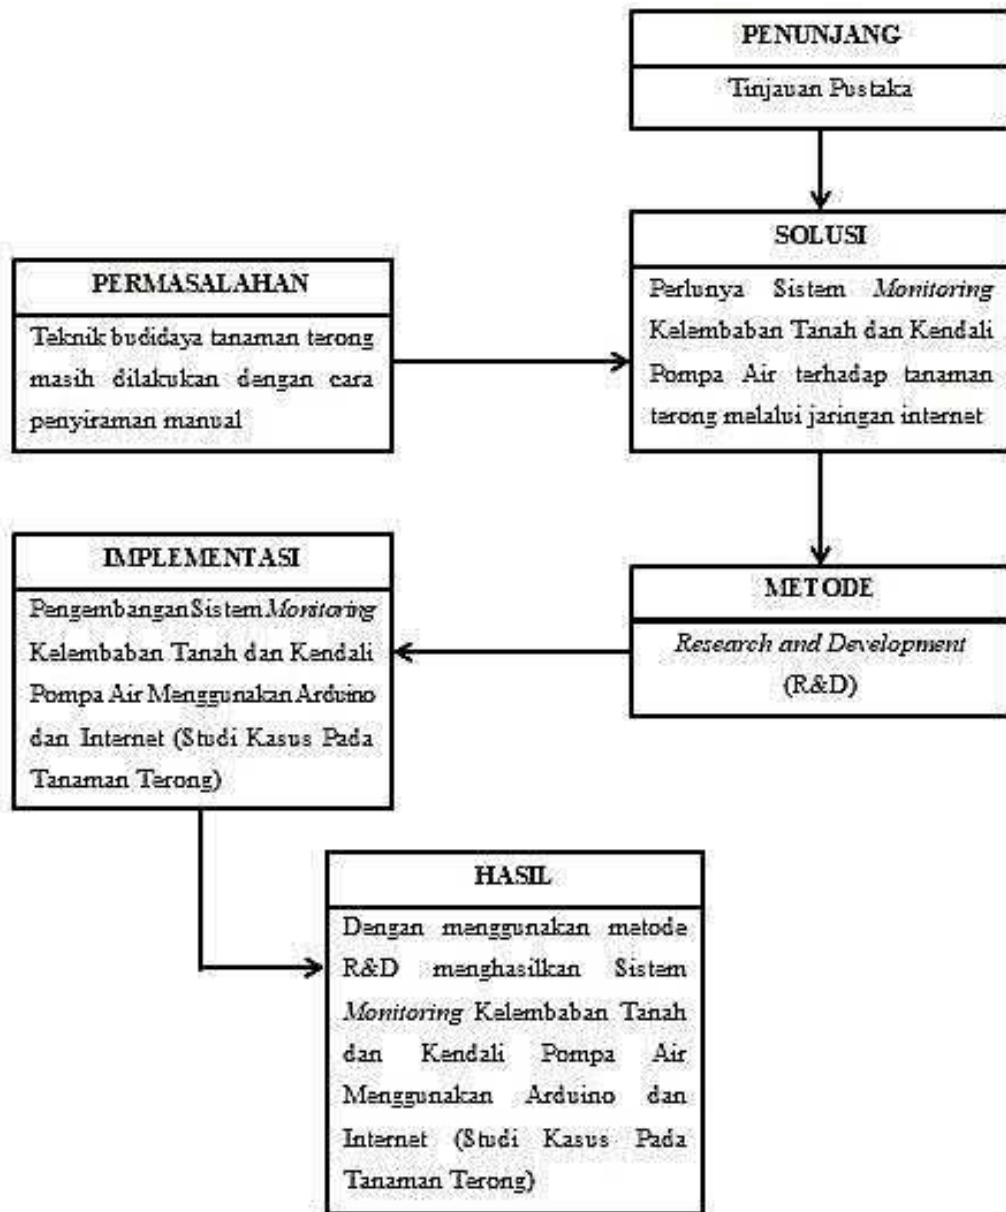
PENUNJANG

Tinjauan Pustaka

PERMASALAHAN

Teknik budidaya tanaman terong masih dilakukan dengan cara penyiraman manual

SOLUSI

Perlunya Sistem Monitoring Kelembaban Tanah dan Kendali Pompa Air terhadap tanaman terong melalui jaringan internet

IMPLEMENTASI

Pengembangan Sistem Monitoring Kelembaban Tanah dan Kendali Pompa Air Menggunakan Arduino dan Internet (Studi Kasus Pada Tanaman Terong)

METODE

Research and Development (R&D)

HASIL

Dengan menggunakan metode R&D menghasilkan Sistem Monitoring Kelembaban Tanah dan Kendali Pompa Air Menggunakan Arduino dan Internet (Studi Kasus Pada Tanaman Terong)